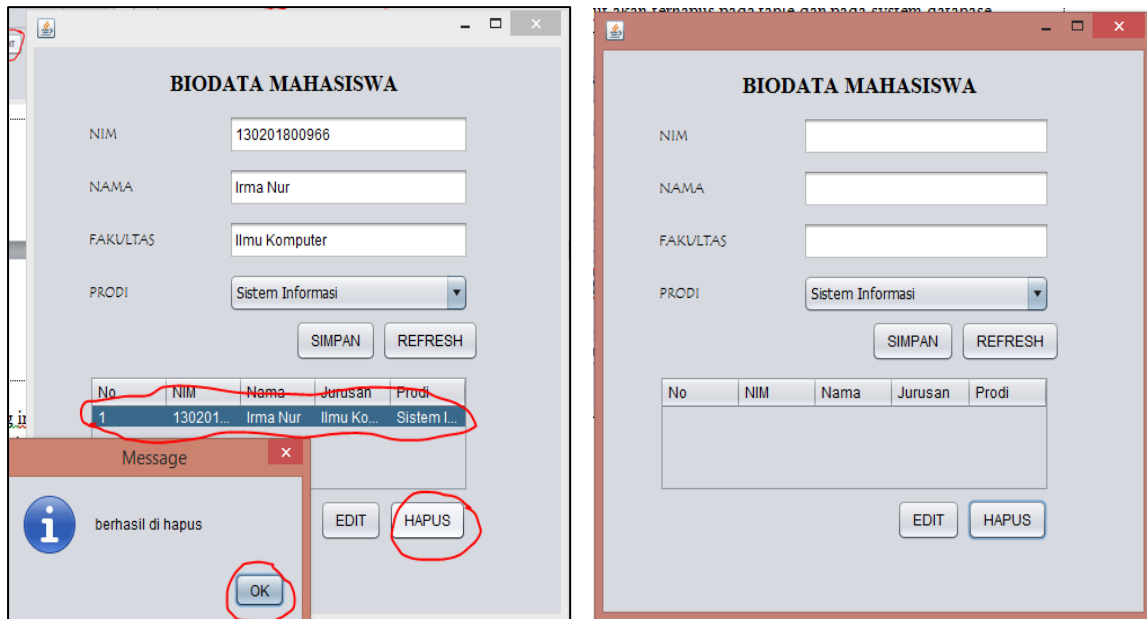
BIODATA MAHASISWA

NIM 130201800966

NAMA Irma Nur

FAKULTAS Ilmu Komputer

PRODI Sistem Informasi

SIMPAN REFRESH

| No | NIM | Nama | Jurusan | Prodi |
|---|---|---|---|---|
| 1 | 130201... | Irma Nur | Ilmu Ko... | Sistem I... |

Message

berhasil di hapus

OK

EDIT HAPUS

BIODATA MAHASISWA

NIM

NAMA

FAKULTAS

PRODI Sistem Informasi

SIMPAN REFRESH

| No | NIM | Nama | Jurusan | Prodi |
|---|---|---|---|---|

EDIT HAPUS